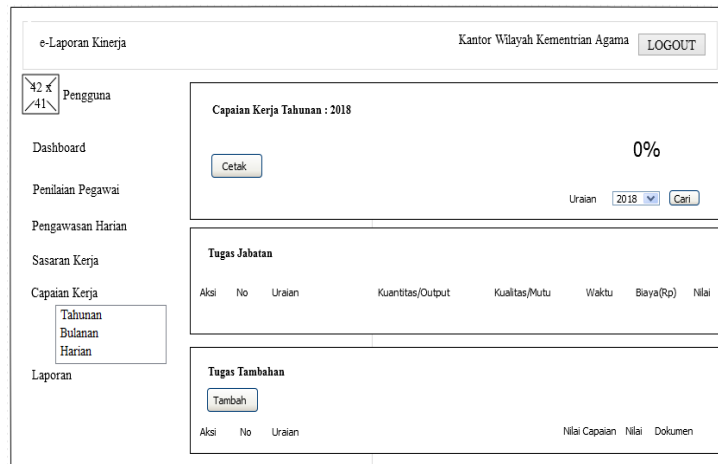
e-Laporan Kinerja

Kantor Wilayah Kementrian Agama

LOGOUT

42 x 41

Pengguna

Dashboard

Penilaian Pegawai

Pengawasan Harian

Sasaran Kerja

Capaian Kerja

Tahunan

Bulanan

Harian

Laporan

Capaian Kerja Tahunan : 2018

0%

Cetak

Uraian 2018 Cari

Tugas Jabatan

| Aksi | No | Uraian | Kuantitas/Output | Kualitas/Mutu | Waktu | Biaya(Rp) | Nilai |
|---|---|---|---|---|---|---|---|

Tugas Tambahan

Tambah

| Aksi | No | Uraian | Nilai Capaian | Nilai | Dokumen |
|---|---|---|---|---|---|